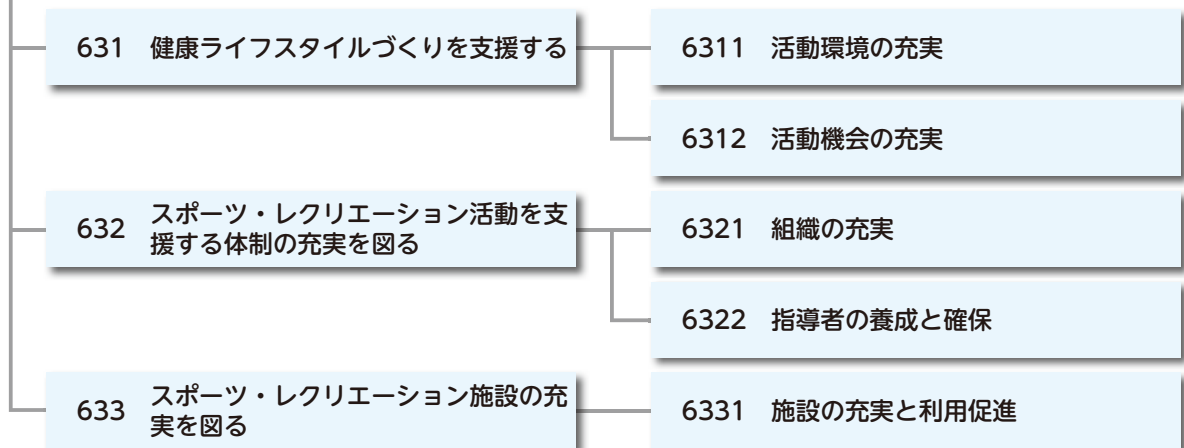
631　健康ライフスタイルづくりを支援する

6311　活動環境の充実

6312　活動機会の充実

632　スポーツ・レクリエーション活動を支援する体制の充実を図る

6321　組織の充実

6322　指導者の養成と確保

633　スポーツ・レクリエーション施設の充実を図る

6331　施設の充実と利用促進